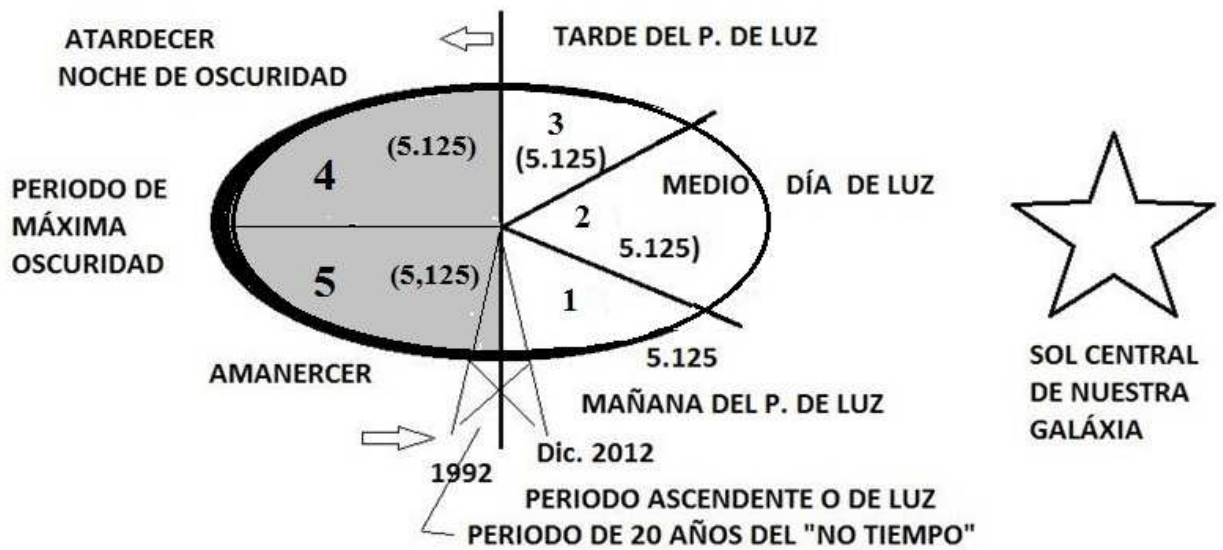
ATARDECER
NOCHE DE OSCURIDAD

TARDE DEL P. DE LUZ

PERIODO DE MÁXIMA OSCURIDAD

4
(5.125)

3
(5.125)

MEDIO DÍA DE LUZ

2
5.125)

5
(5,125)

1

5.125

AMANERCER

MAÑANA DEL P. DE LUZ

SOL CENTRAL DE NUESTRA GALÁXIA

1992

Dic. 2012

PERIODO ASCENDENTE O DE LUZ
PERIODO DE 20 AÑOS DEL "NO TIEMPO"